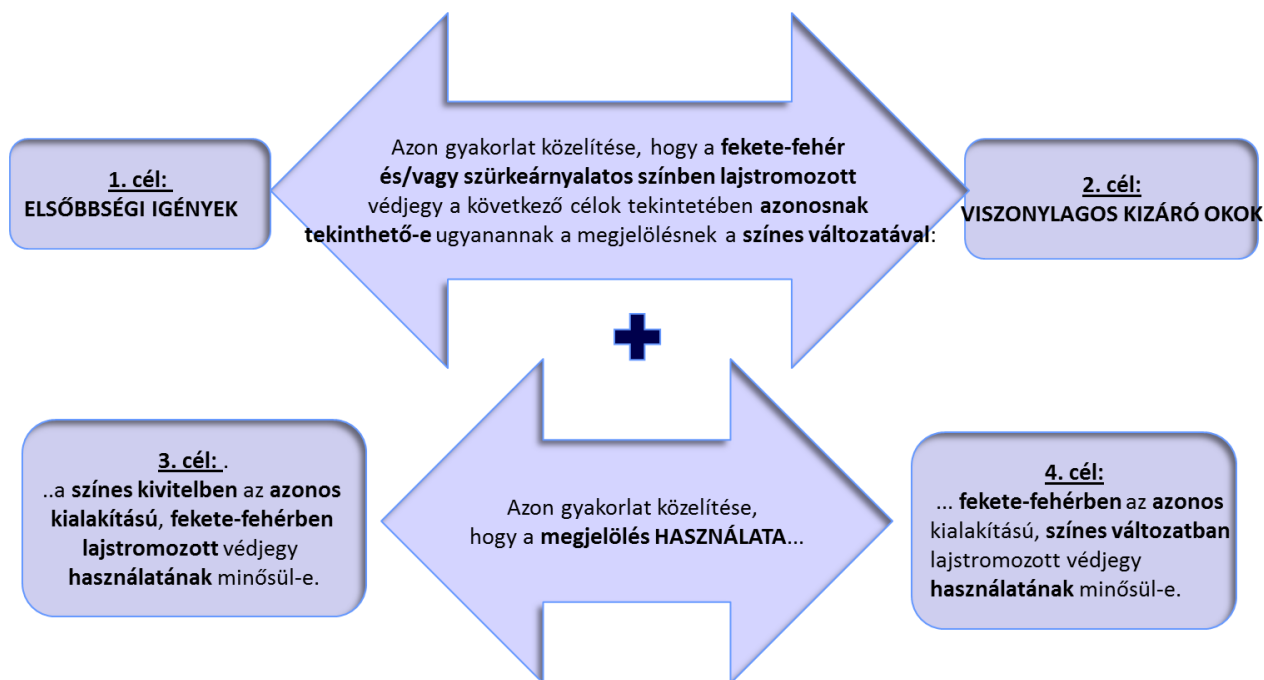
1. cél:
ELSŐBBSÉGI IGÉNYEK

Azon gyakorlat közelítése, hogy a fekete-fehér és/vagy szürkeárnyalatos színben lajstromozott védjegy a következő célok tekintetében azonosnak tekinthető-e ugyanannak a megjelölésnek a színes változatával:

2. cél:
VISZONYLAGOS KIZÁRÓ OKOK

3. cél: .
..a színes kivitelben az azonos kialakítású, fekete-fehérben lajstromozott védjegy használatának minősül-e.

Azon gyakorlat közelítése, hogy a megjelölés HASZNÁLATA...

4. cél:
... fekete-fehérben az azonos kialakítású, színes változatban lajstromozott védjegy használatának minősül-e.